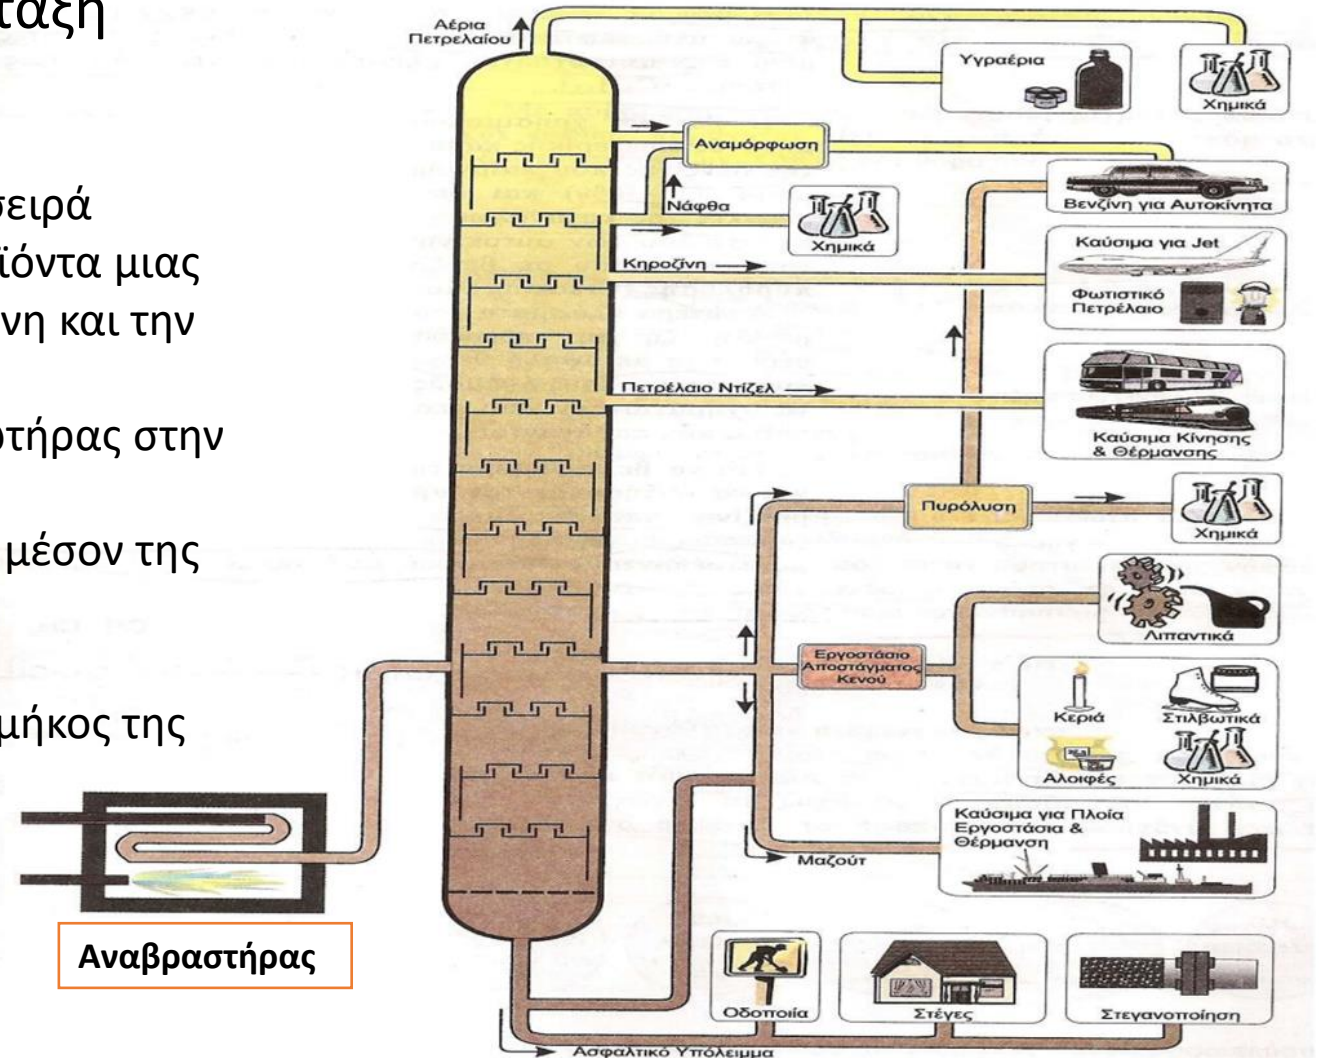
ταξη

σειρά
ϊόντα μιας
νη και την

στήρας στην

μέσον της

μήκος της

Αναβραστήρας

Αέρια Πετρελαίου

Υγραέρια

Χημικά

Αναμόρφωση

Νάφθα

Χημικά

Βενζίνη για Αυτοκίνητα

Κηροζίνη

Καύσιμα για Jet

Φωτιστικό Πετρέλαιο

Πετρέλαιο Ντίζελ

Καύσιμα Κίνησης & Θέρμανσης

Πυρόλυση

Χημικά

Λιπαντικά

Εργοστάσιο Αποστάγματος Κενού

Κεριά

Στιλβωτικά

Αλοιφές

Χημικά

Καύσιμα για Πλοία Εργοστάσια & Θέρμανση

Μαζούτ

Οδοποιία

Στέγες

Στεγανοποίηση

Ασφαλτικό Υπόλειμμα